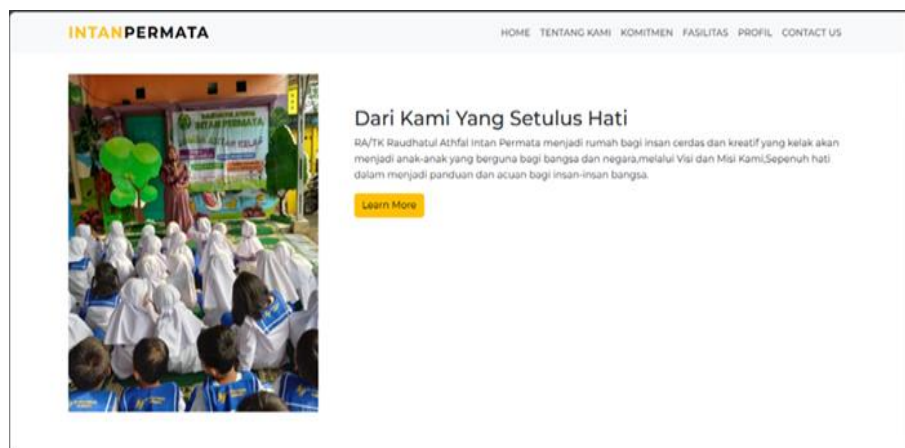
INTANPERMATA

HOME TENTANG KAMI KOMITMEN FASILITAS PROFIL CONTACT US

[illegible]
INTAN PERMATA
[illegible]

Dari Kami Yang Setulus Hati

RA/TK Raudhatul Athfal Intan Permata menjadi rumah bagi insan cerdas dan kreatif yang kelak akan menjadi anak-anak yang berguna bagi bangsa dan negara,melalui Visi dan Misi Kami,Sepenuh hati dalam menjadi panduan dan acuan bagi insan-insan bangsa.

Learn More